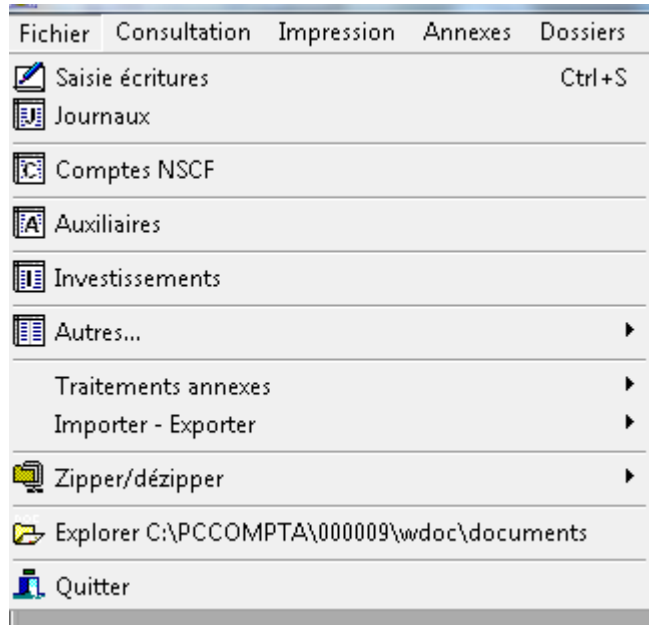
Fichier Consultation Impression Annexes Dossiers

Saisie écritures Ctrl+S
Journaux

Comptes NSCF

Auxiliaires

Investissements

Autres...

Traitements annexes
Importer - Exporter

Zipper/dézipper

Explorer C:\PCCOMPTA\000009\wdoc\documents

Quitter